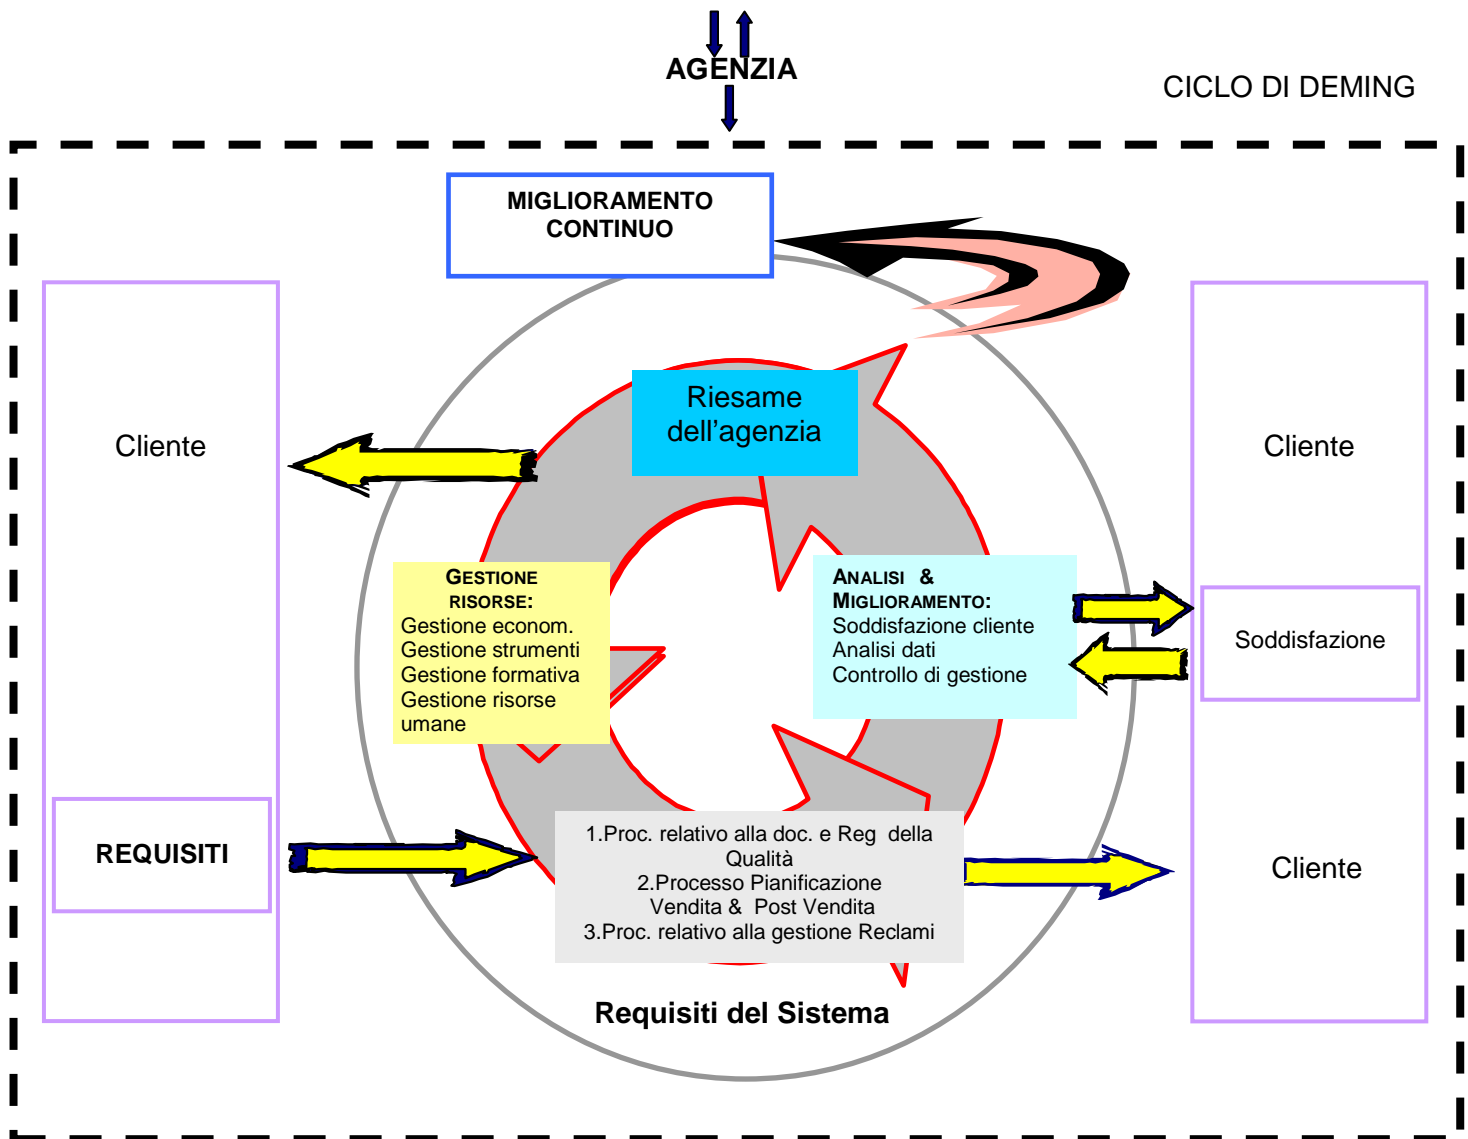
AGENZIA

CICLO DI DEMING

MIGLIORAMENTO CONTINUO

Cliente

REQUISITI

Riesame dell’agenzia

GESTIONE RISORSE:
Gestione econom.
Gestione strumenti
Gestione formativa
Gestione risorse umane

ANALISI & MIGLIORAMENTO:
Soddisfazione cliente
Analisi dati
Controllo di gestione

1.Proc. relativo alla doc. e Reg della Qualità
2.Processo Pianificazione Vendita & Post Vendita
3.Proc. relativo alla gestione Reclami

Requisiti del Sistema

Cliente

Soddisfazione

Cliente